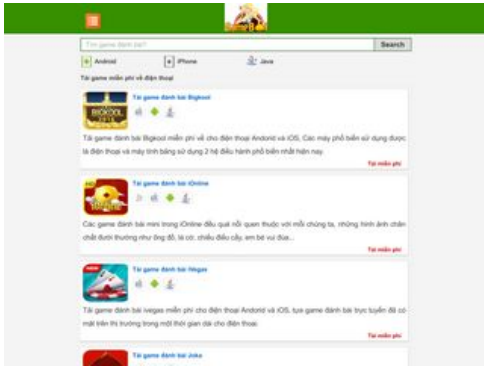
Tìm game đánh bài?

Search

Android

iPhone

Java

Tải game miễn phí về điện thoại

BIGKOOL

Tải game đánh bài Bigkool

Tải game đánh bài Bigkool miễn phí về cho điện thoại Android và iOS. Các máy phổ biến sử dụng được là điện thoại và máy tính bảng sử dụng 2 hệ điều hành phổ biến nhất hiện nay.

Tải miễn phí

Tải game đánh bài iOnline

Các game đánh bài mini trong iOnline đều quá nổi quen thuộc với mỗi chúng ta, những hình ảnh chân chất dưới thương như ông đồ, lá cờ, chiếu điều cây, em bé vui đùa...

Tải miễn phí

NEW

Tải game đánh bài iVegas

Tải game đánh bài ivegas miễn phí cho điện thoại Android và iOS, tựa game đánh bài trực tuyến đã có mặt trên thị trường trong một thời gian dài cho điện thoại.

Tải miễn phí

Tải game đánh bài Joke